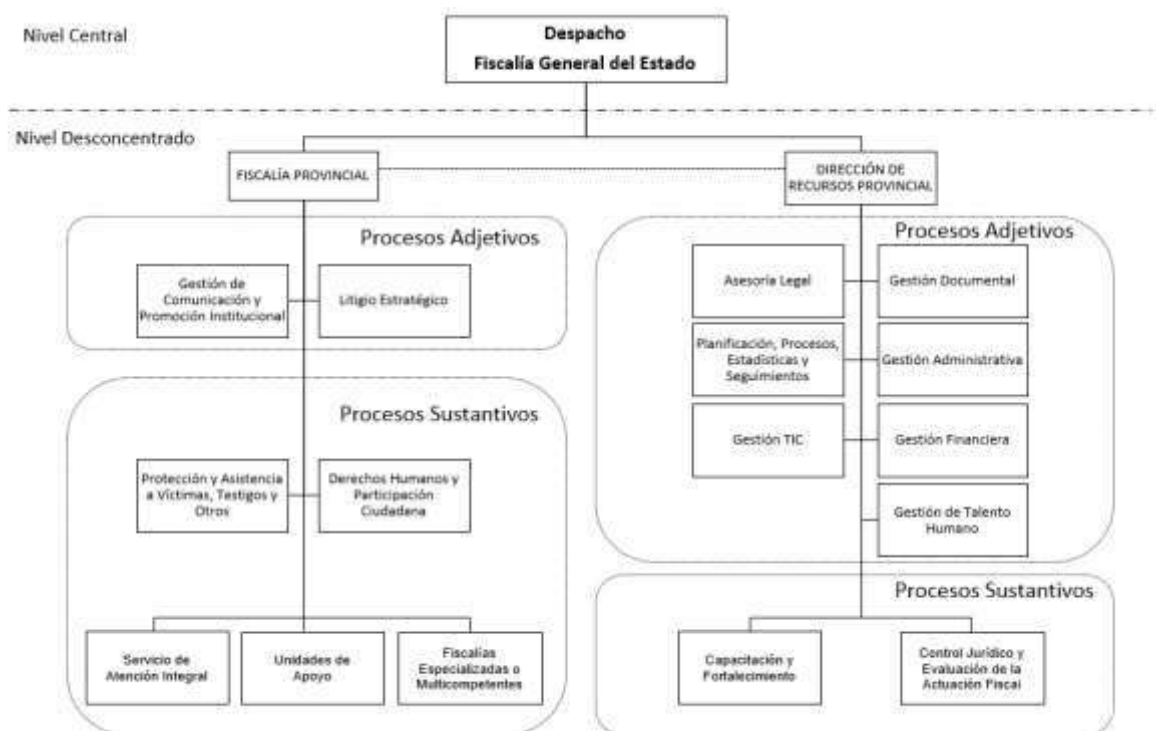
Nivel Central

Despacho
Fiscalía General del Estado

Nivel Desconcentrado

FISCALÍA PROVINCIAL

DIRECCIÓN DE RECURSOS PROVINCIAL

Procesos Adjetivos

Gestión de Comunicación y Promoción Institucional

Litigio Estratégico

Procesos Sustantivos

Protección y Asistencia a Víctimas, Testigos y Otros

Derechos Humanos y Participación Ciudadana

Servicio de Atención Integral

Unidades de Apoyo

Fiscalías Especializadas o Multicompetentes

Procesos Adjetivos

Asesoría Legal

Gestión Documental

Planificación, Procesos, Estadísticas y Seguimientos

Gestión Administrativa

Gestión TIC

Gestión Financiera

Gestión de Talento Humano

Procesos Sustantivos

Capacitación y Fortalecimiento

Control Jurídico y Evaluación de la Actuación Fiscal